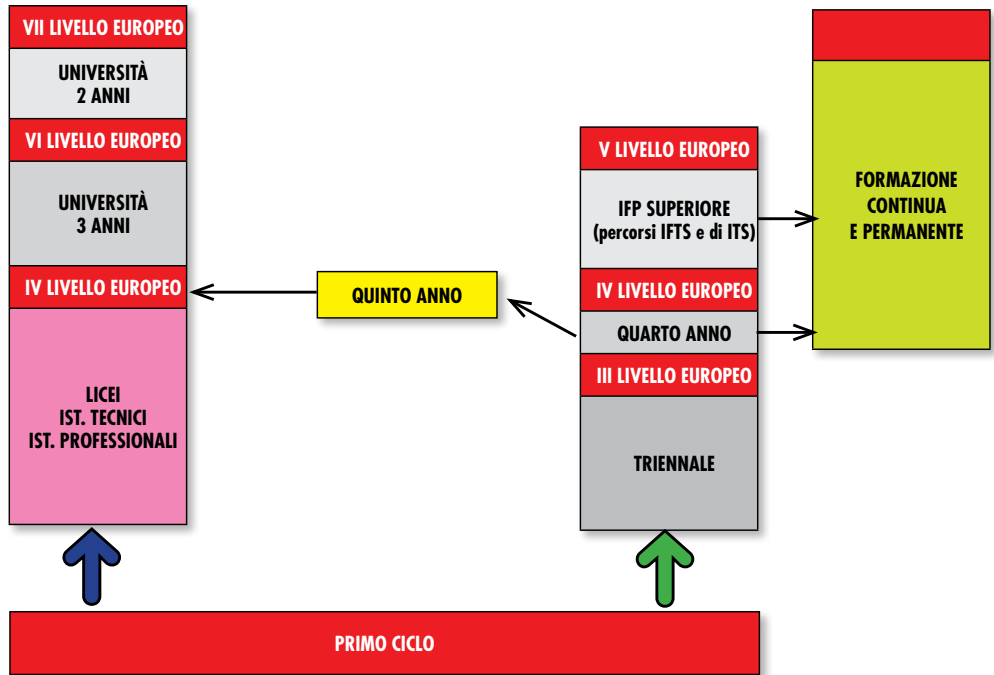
VII LIVELLO EUROPEO

UNIVERSITÀ
2 ANNI

VI LIVELLO EUROPEO

UNIVERSITÀ
3 ANNI

IV LIVELLO EUROPEO

LICEI
IST. TECNICI
IST. PROFESSIONALI

QUINTO ANNO

V LIVELLO EUROPEO

IFP SUPERIORE
(percorsi IFTS e di ITS)

IV LIVELLO EUROPEO

QUARTO ANNO

III LIVELLO EUROPEO

TRIENNALE

FORMAZIONE
CONTINUA
E PERMANENTE

PRIMO CICLO